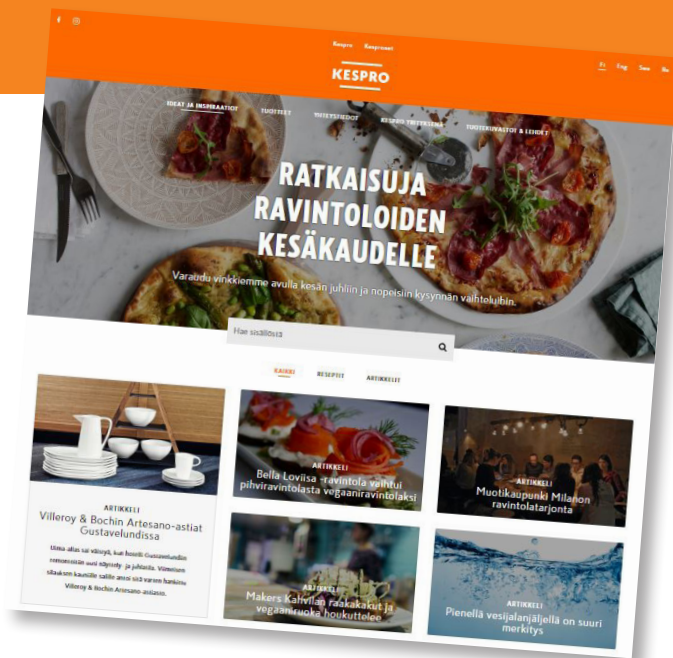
Kespro Kespronet

KESPRO

Fi Eng Sve Ru

IDEAT JA INSPIRAATIOT TUOTTEET TUOTETIEDOT KESPRO TUKKUKESKUS TUOTEKUVASTOT & LEHDET

RATKAISUJA RAVINTOLOIDEN KESÄKAUDELLE

Varaudu vinkkiemme avulla kesän juhliin ja nopeisiin kysynnän vaihteluihin.

Hae sisällöstä

KAIKKI RESEPTIT ARTIKKELIT

ARTIKKELI
Villeroy & Bochin Artesano-astiat Gustavelundissa

Uusi allas sai väistyä, kun hotelli Gustavelundin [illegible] Villeroy & Bochin Artesano-astiasto.

ARTIKKELI
Bella Loviisa -ravintola vaihtui pihviravintolasta vegaaniravintolaksi

ARTIKKELI
Muotikaupunki Milanon ravintolatarjonta

ARTIKKELI
Makers Kalivilan raakakakut ja vegaaniruoka houkuttelee

ARTIKKELI
Pienellä vesijalanjäljellä on suuri merkitys